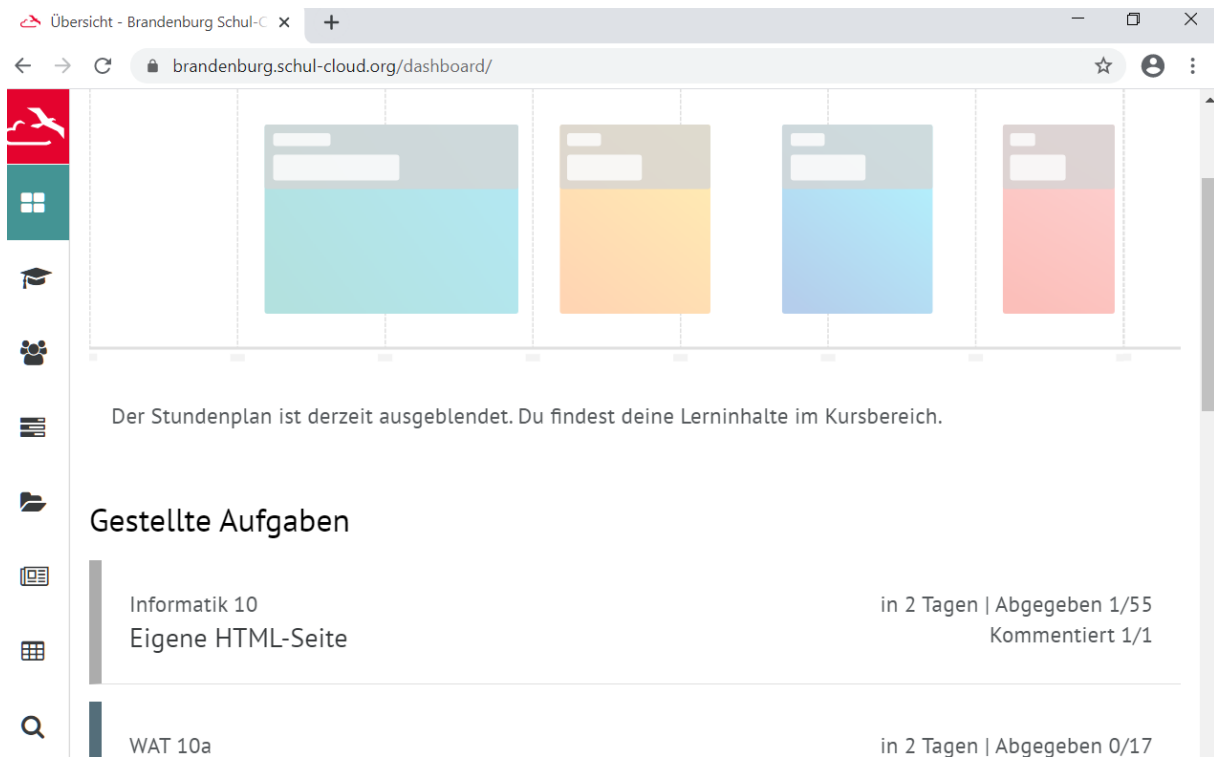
Übersicht - Brandenburg Schul-C ×
+
brandenburg.schul-cloud.org/dashboard/

Der Stundenplan ist derzeit ausgeblendet. Du findest deine Lerninhalte im Kursbereich.

Gestellte Aufgaben

Informatik 10
Eigene HTML-Seite
in 2 Tagen | Abgegeben 1/55
Kommentiert 1/1

WAT 10a
in 2 Tagen | Abgegeben 0/17